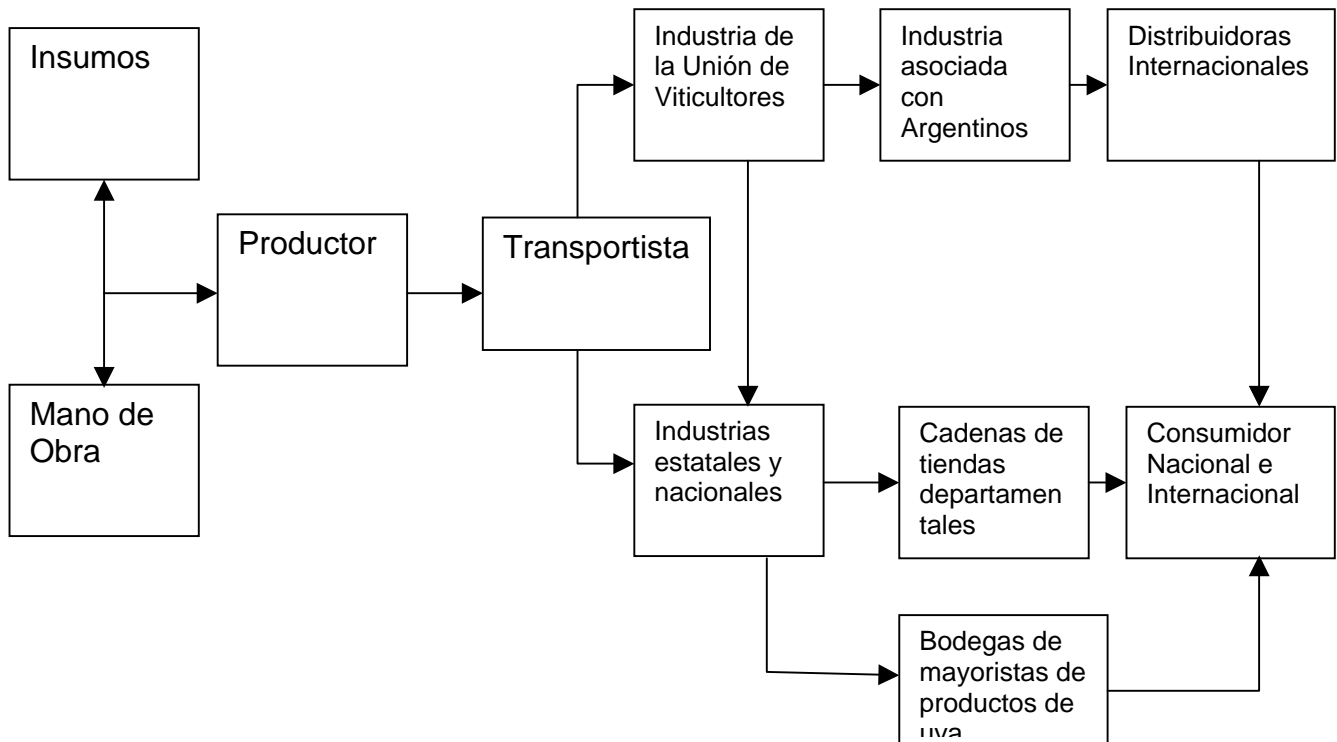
Insumos

Mano de Obra

Productor

Transportista

Industria de la Unión de Viticultores

Industria asociada con Argentinos

Distribuidoras Internacionales

Industrias estatales y nacionales

Cadenas de tiendas departamen tales

Consumidor Nacional e Internacional

Bodegas de mayoristas de productos de uva